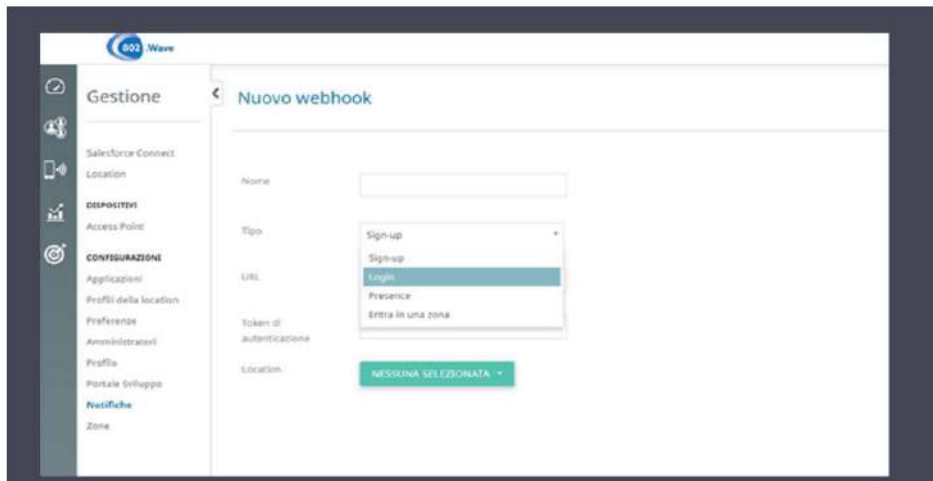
802 Wave

Gestione

Salesforce Connect
Location

DISPOSITIVI
Access Point

CONFIGURAZIONI
Applicazioni
Profili della location
Preferenze
Amministratori
Profilo
Portale Sviluppo
Notifiche
Zone

Nuovo webhook

Nome

Tipo
Sign-up
Sign-up
Login
Presence
Entra in una zona

URL

Token di autenticazione

Location
NESSUNA SELEZIONATA